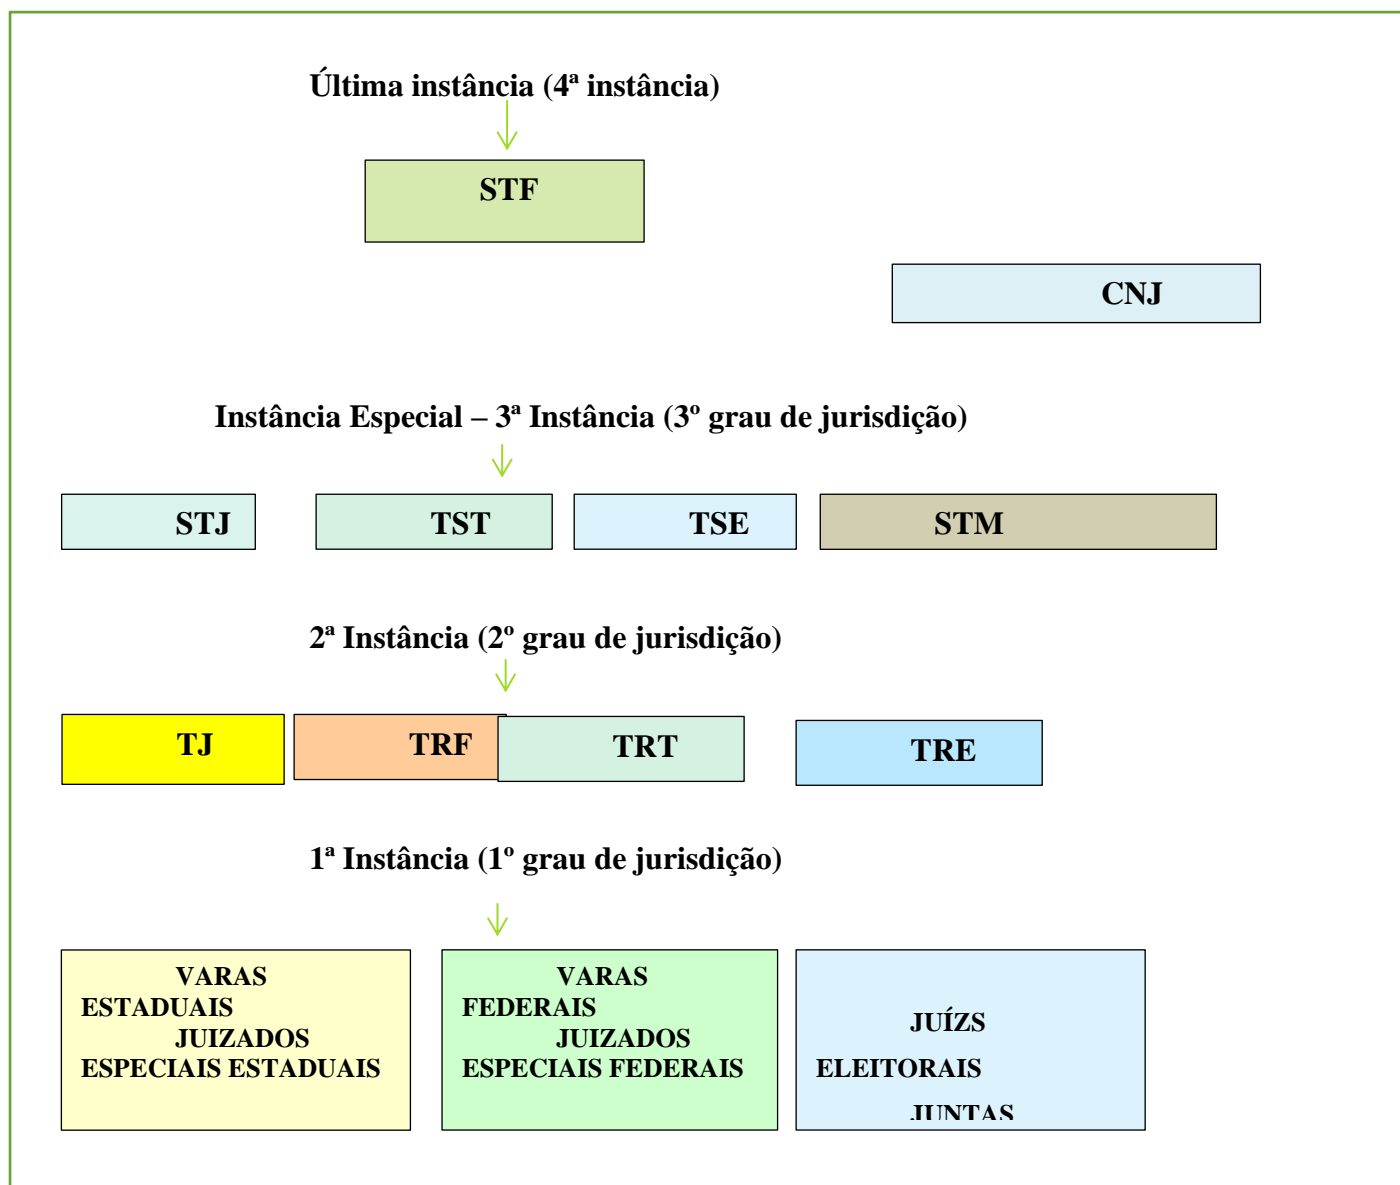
Última instância (4ª instância)

STF

CNJ

Instância Especial – 3ª Instância (3º grau de jurisdição)

STJ

TST

TSE

STM

2ª Instância (2º grau de jurisdição)

TJ

TRF

TRT

TRE

1ª Instância (1º grau de jurisdição)

VARAS ESTADUAIS JUIZADOS ESPECIAIS ESTADUAIS

VARAS FEDERAIS JUIZADOS ESPECIAIS FEDERAIS

JUÍZS ELEITORAIS JUNTAS